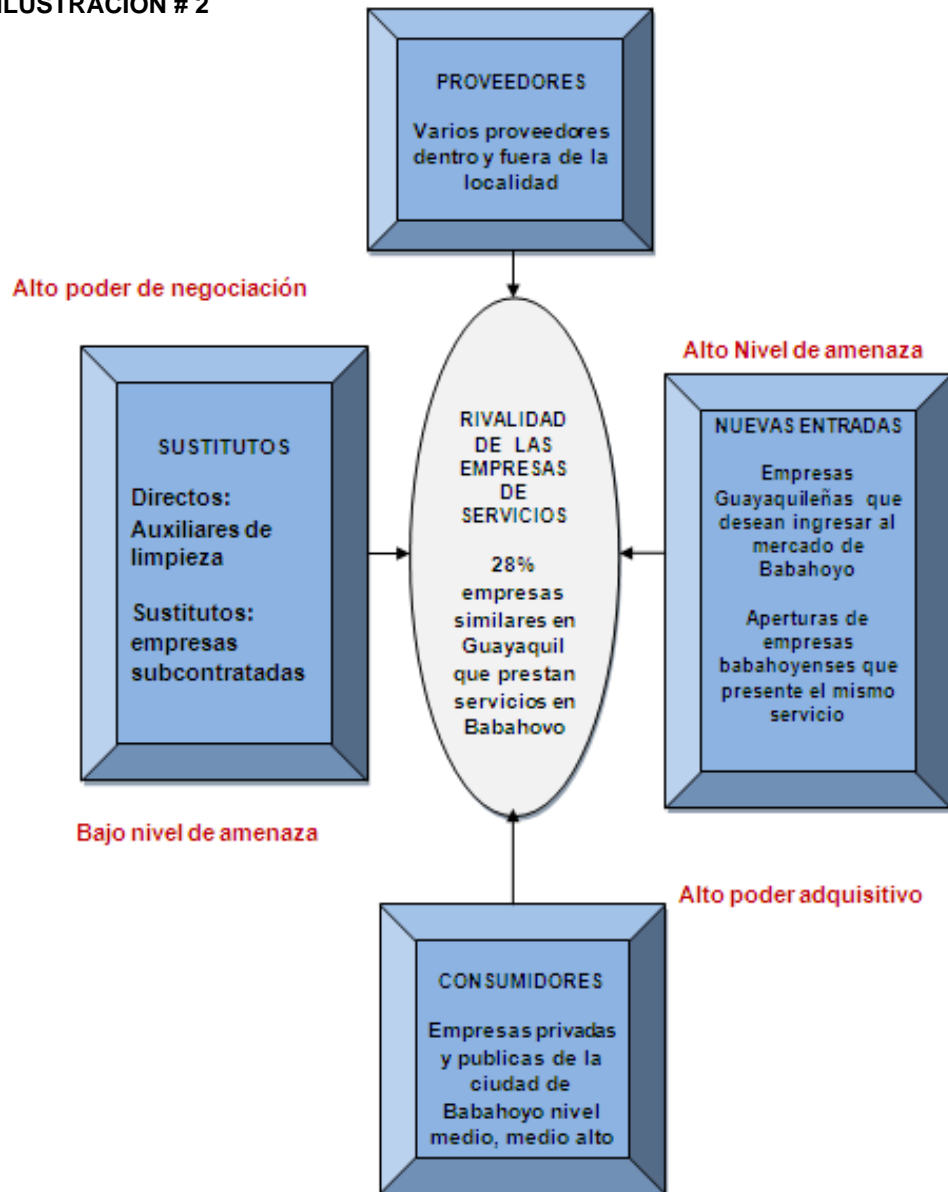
ILUSTRACION # 2

PROVEEDORES

Varios proveedores dentro y fuera de la localidad

Alto poder de negociación

Alto Nivel de amenaza

SUSTITUTOS

Directos: Auxiliares de limpieza

Sustitutos: empresas subcontratadas

RIVALIDAD DE LAS EMPRESAS DE SERVICIOS

28% empresas similares en Guayaquil que prestan servicios en Babahovo

NUEVAS ENTRADAS

Empresas Guayaquileñas que desean ingresar al mercado de Babahoyo

Aperturas de empresas babahoyenses que presente el mismo servicio

Bajo nivel de amenaza

Alto poder adquisitivo

CONSUMIDORES

Empresas privadas y publicas de la ciudad de Babahoyo nivel medio, medio alto